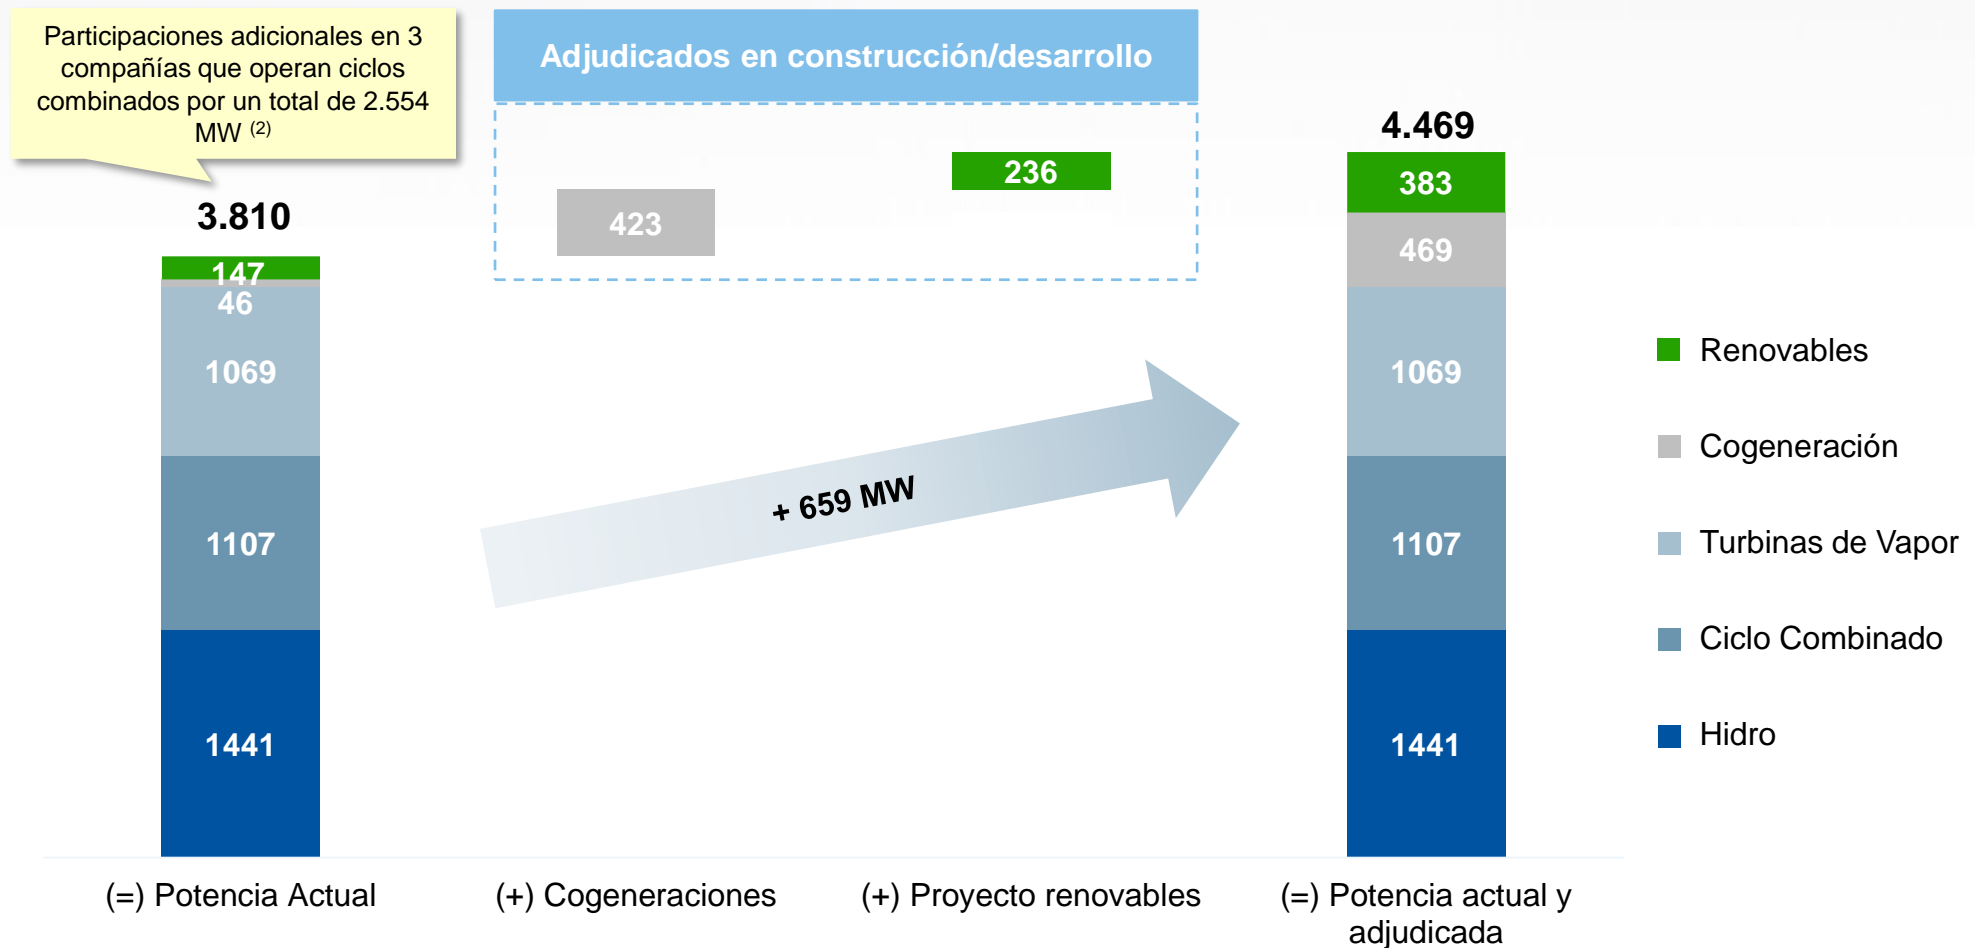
Participaciones adicionales en 3 compañías que operan ciclos combinados por un total de 2.554 MW $^{(2)}$

Adjudicados en construcción/desarrollo

3.810

147
46
1069
1107
1441

423

236

+ 659 MW

4.469

383
469
1069
1107
1441

Renovables
Cogeneración
Turbinas de Vapor
Ciclo Combinado
Hidro

(=) Potencia Actual
(+) Cogeneraciones
(+) Proyecto renovables
(=) Potencia actual y adjudicada